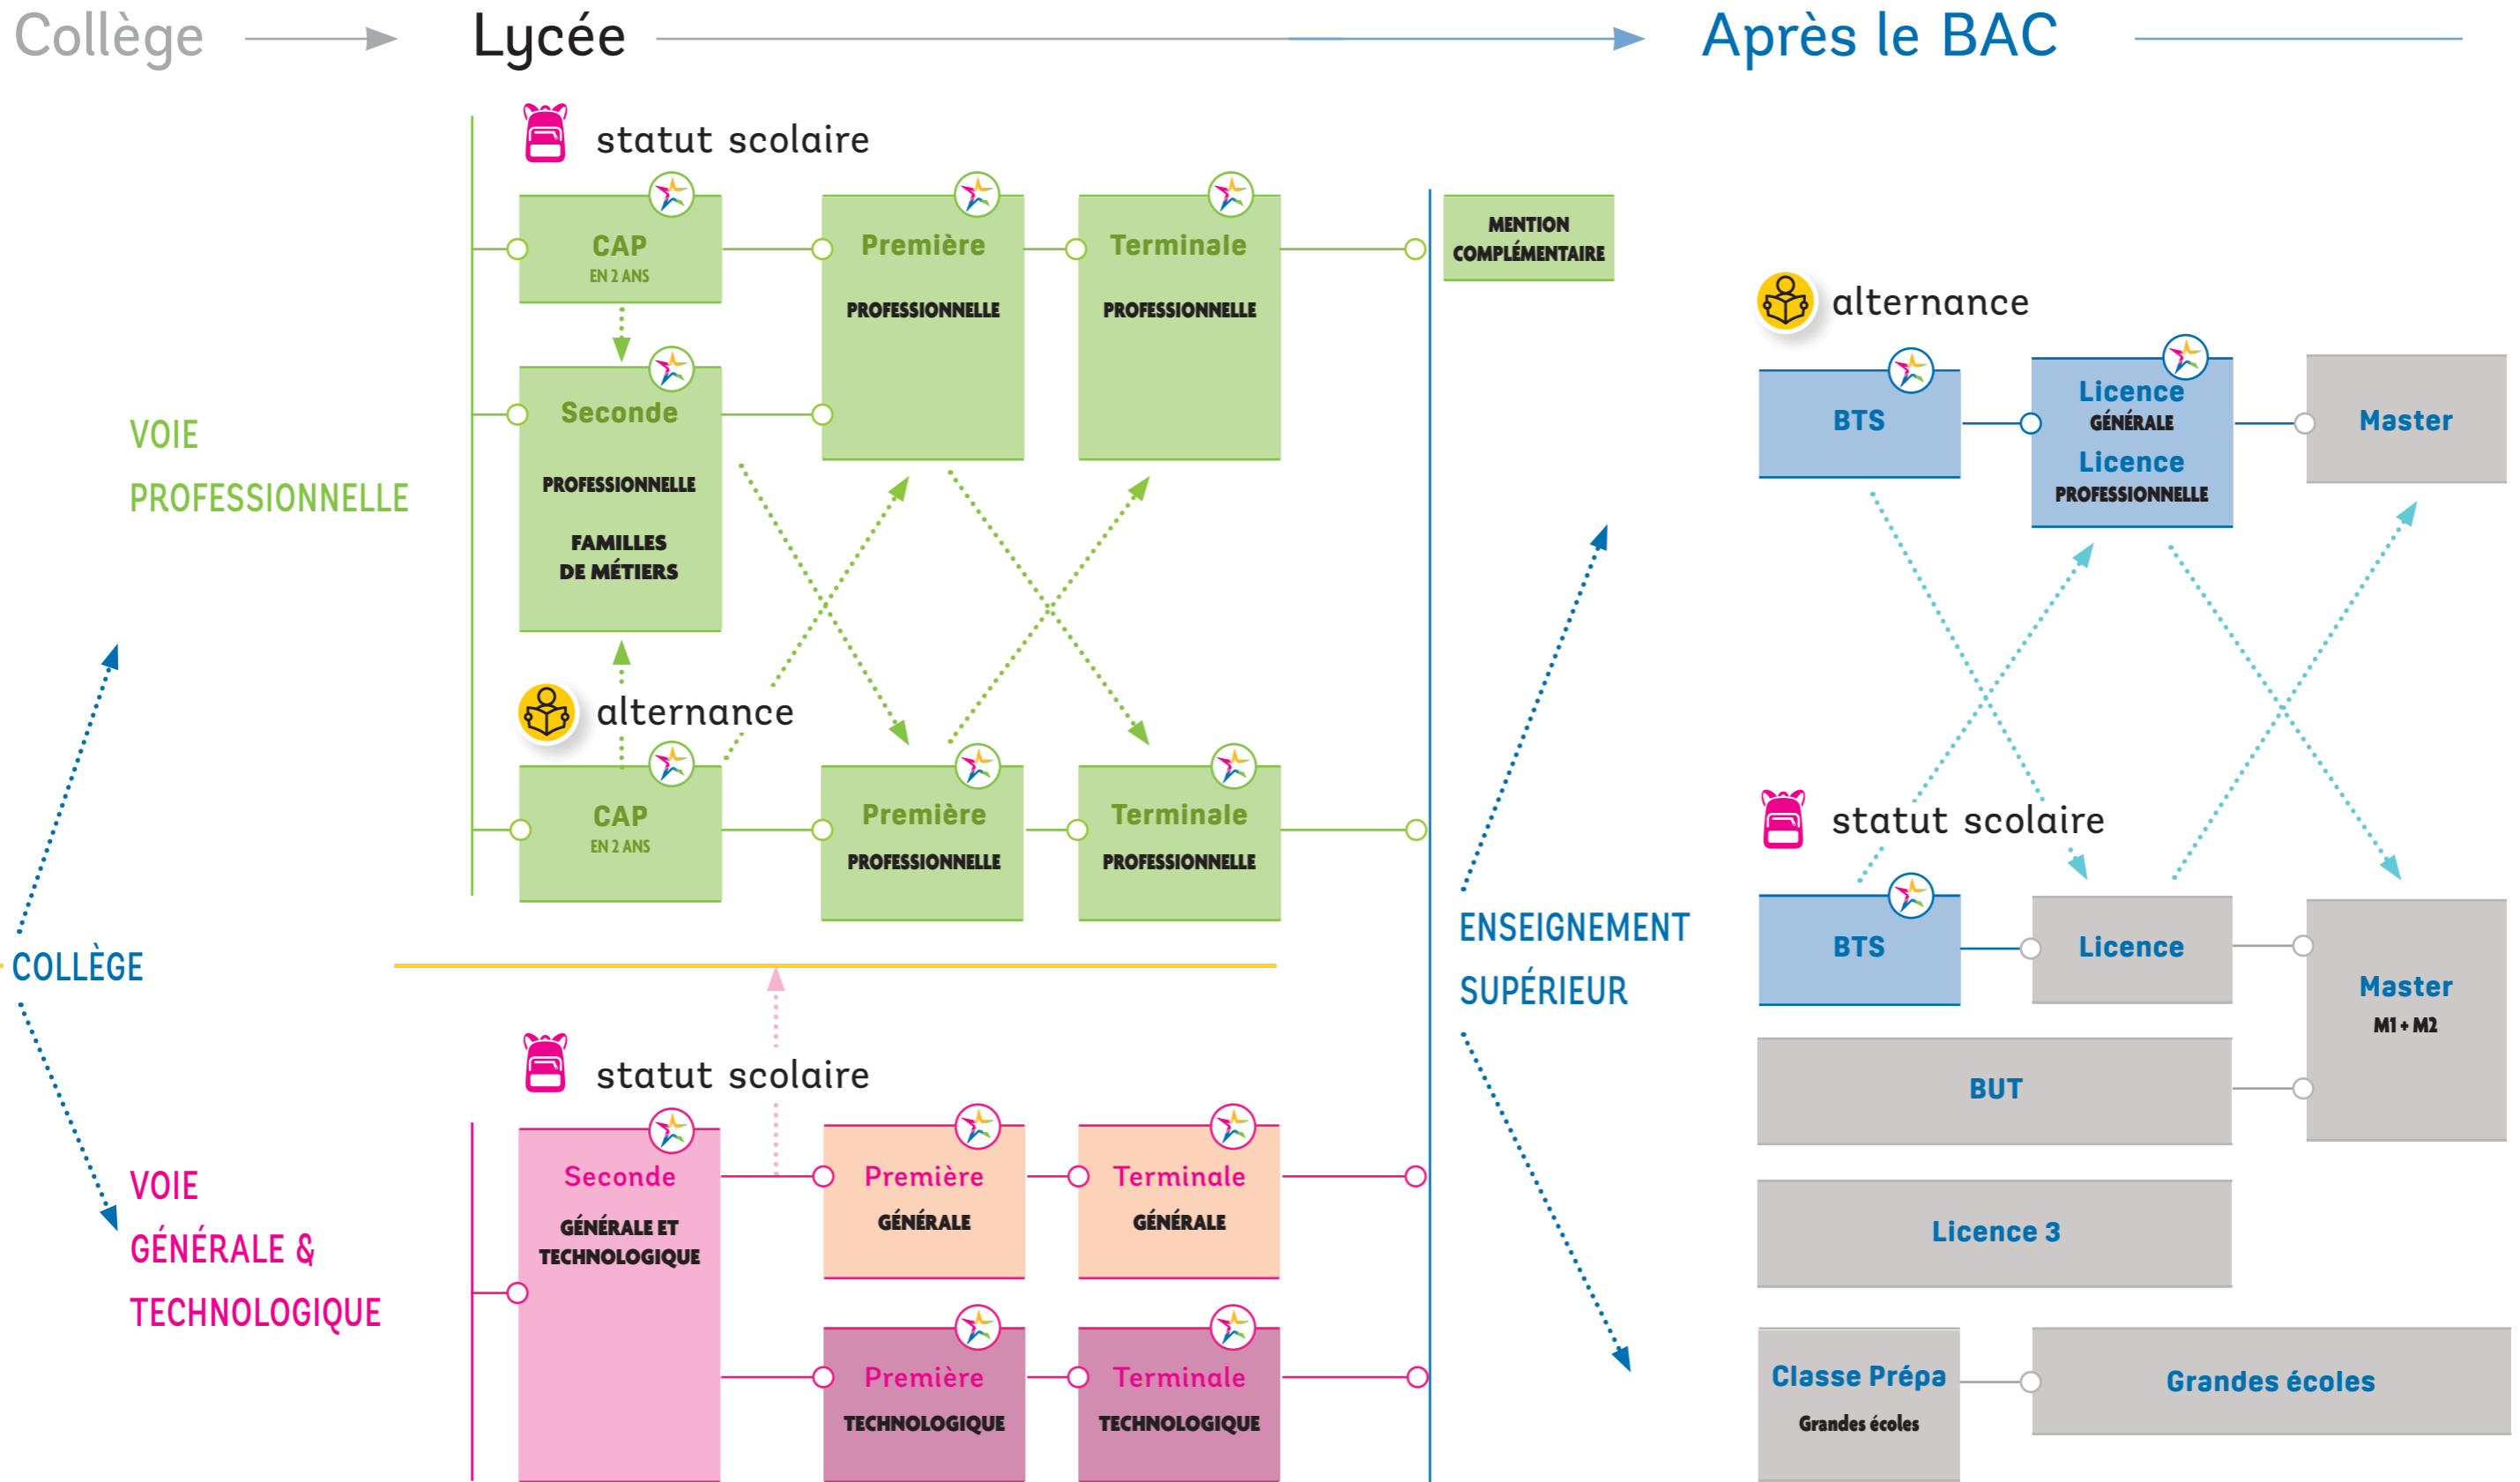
Collège Lycée Après le BAC

statut scolaire

CAP
EN 2 ANS

Première
PROFESSIONNELLE

Terminale
PROFESSIONNELLE

MENTION COMPLÉMENTAIRE

Seconde
PROFESSIONNELLE
FAMILLES DE MÉTIERS

VOIE PROFESSIONNELLE

alternance

CAP
EN 2 ANS

Première
PROFESSIONNELLE

Terminale
PROFESSIONNELLE

COLLÈGE

statut scolaire

Seconde
GÉNÉRALE ET TECHNOLOGIQUE

Première
GÉNÉRALE

Terminale
GÉNÉRALE

Première
TECHNOLOGIQUE

Terminale
TECHNOLOGIQUE

VOIE GÉNÉRALE & TECHNOLOGIQUE

ENSEIGNEMENT SUPÉRIEUR

alternance

BTS

Licence
GÉNÉRALE
Licence
PROFESSIONNELLE

Master

statut scolaire

BTS

Licence

Master
M1 + M2

BUT

Licence 3

Classe Prépa
Grandes écoles

Grandes écoles